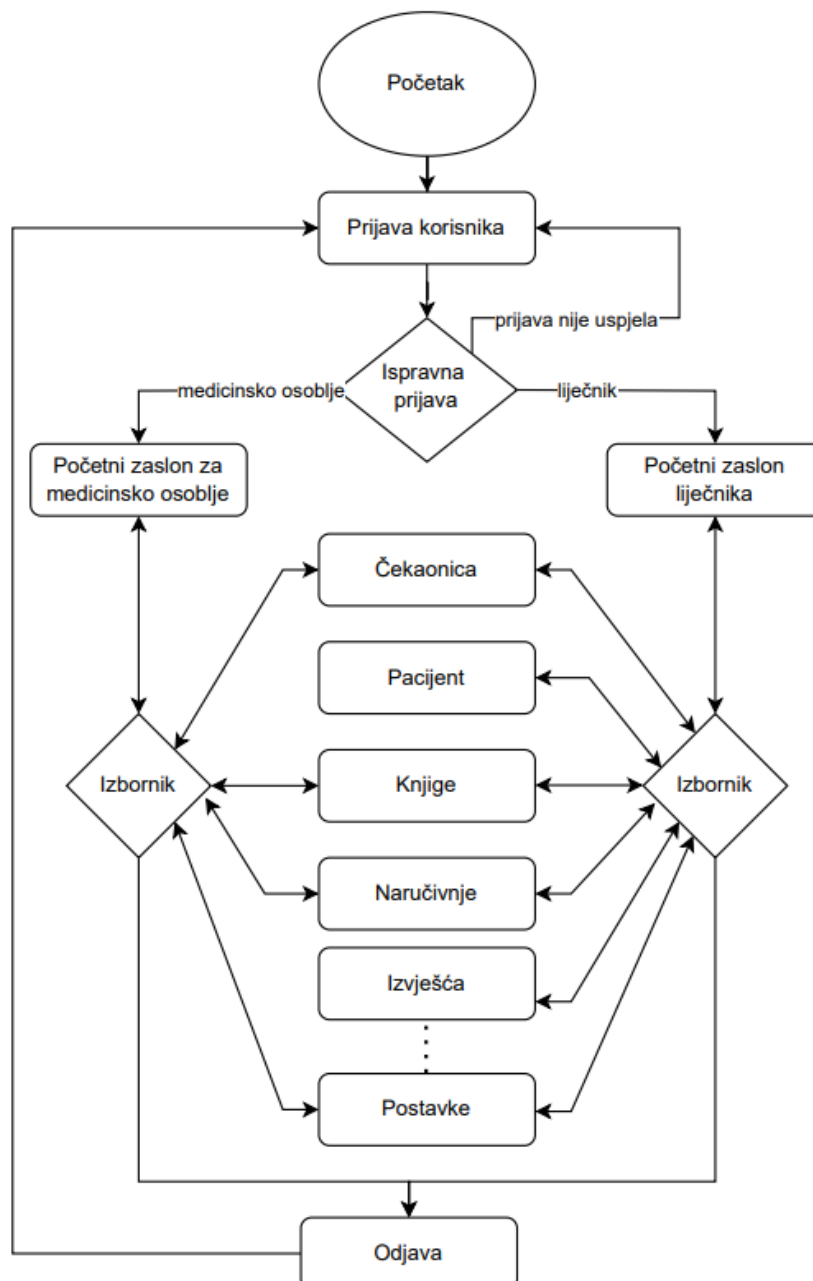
Početak

Prijava korisnika

prijava nije uspjela

medicinsko osoblje

Ispravna prijava

liječnik

Početni zaslon za medicinsko osoblje

Početni zaslon liječnika

Čekaonica

Pacijent

Izbornik

Knjige

Izbornik

Naručivnje

Izvješća

Postavke

Odjava